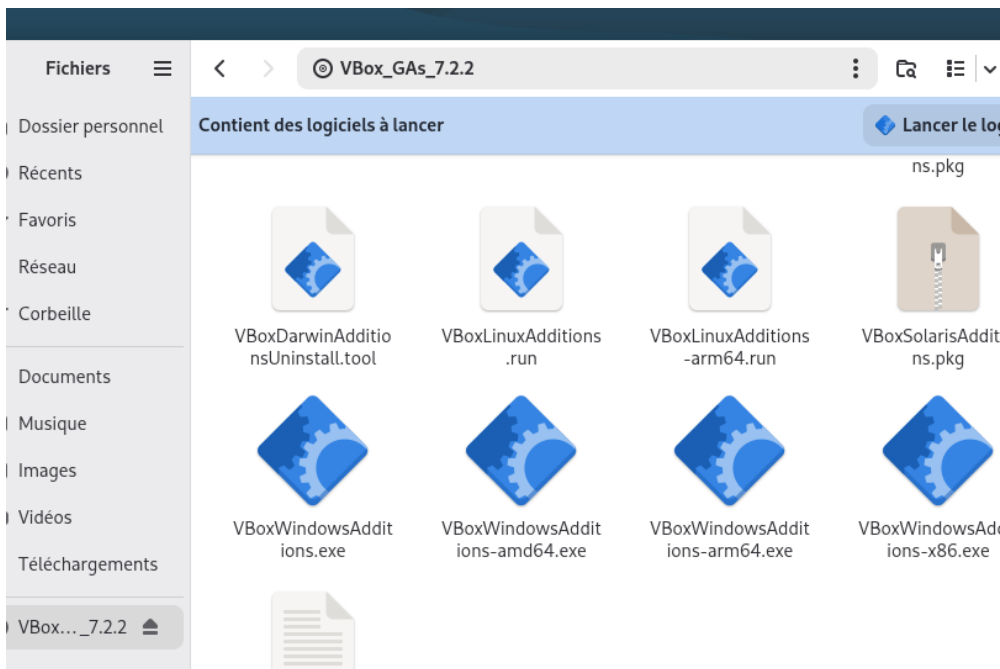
Fichiers

Dossier personnel
Récents
Favoris
Réseau
Corbeille
Documents
Musique
Images
Vidéos
Téléchargements
VBox..._7.2.2

VBox_GAs_7.2.2

Contient des logiciels à lancer

Lancer le log

ns.pkg

VBoxDarwinAdditionsUninstall.tool
VBoxLinuxAdditions.run
VBoxLinuxAdditions-arm64.run
VBoxSolarisAdditions.pkg
VBoxWindowsAdditions.exe
VBoxWindowsAdditions-amd64.exe
VBoxWindowsAdditions-arm64.exe
VBoxWindowsAdditions-x86.exe